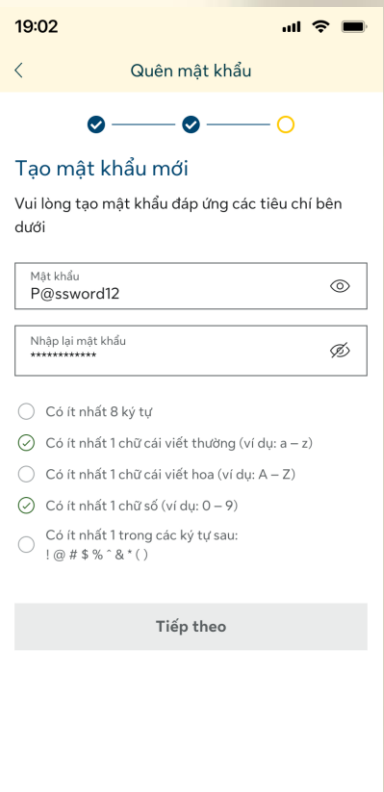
19:02

<

Quên mật khẩu

Tạo mật khẩu mới

Vui lòng tạo mật khẩu đáp ứng các tiêu chí bên dưới

Mật khẩu
P@ssword12

Nhập lại mật khẩu
************

Có ít nhất 8 ký tự

Có ít nhất 1 chữ cái viết thường (ví dụ: a – z)

Có ít nhất 1 chữ cái viết hoa (ví dụ: A – Z)

Có ít nhất 1 chữ số (ví dụ: 0 – 9)

Có ít nhất 1 trong các ký tự sau:
! @ # $ % ^ & * ( )

Tiếp theo